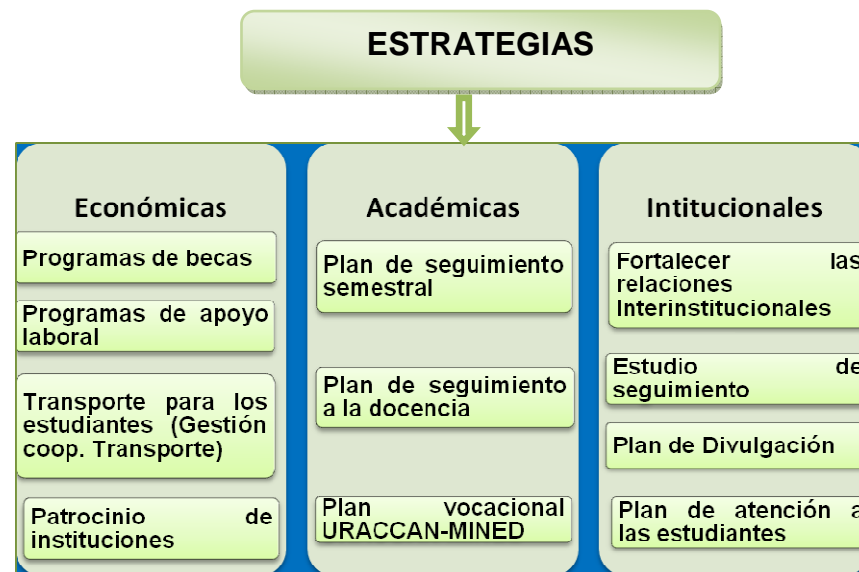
ESTRATEGIAS

Económicas

Programas de becas

Programas de apoyo laboral

Transporte para los estudiantes (Gestión coop. Transporte)

Patrocinio de instituciones

Académicas

Plan de seguimiento semestral

Plan de seguimiento a la docencia

Plan vocacional URACCAN-MINED

Intitucionales

Fortalecer las relaciones Interinstitucionales

Estudio de seguimiento

Plan de Divulgación

Plan de atención a las estudiantes